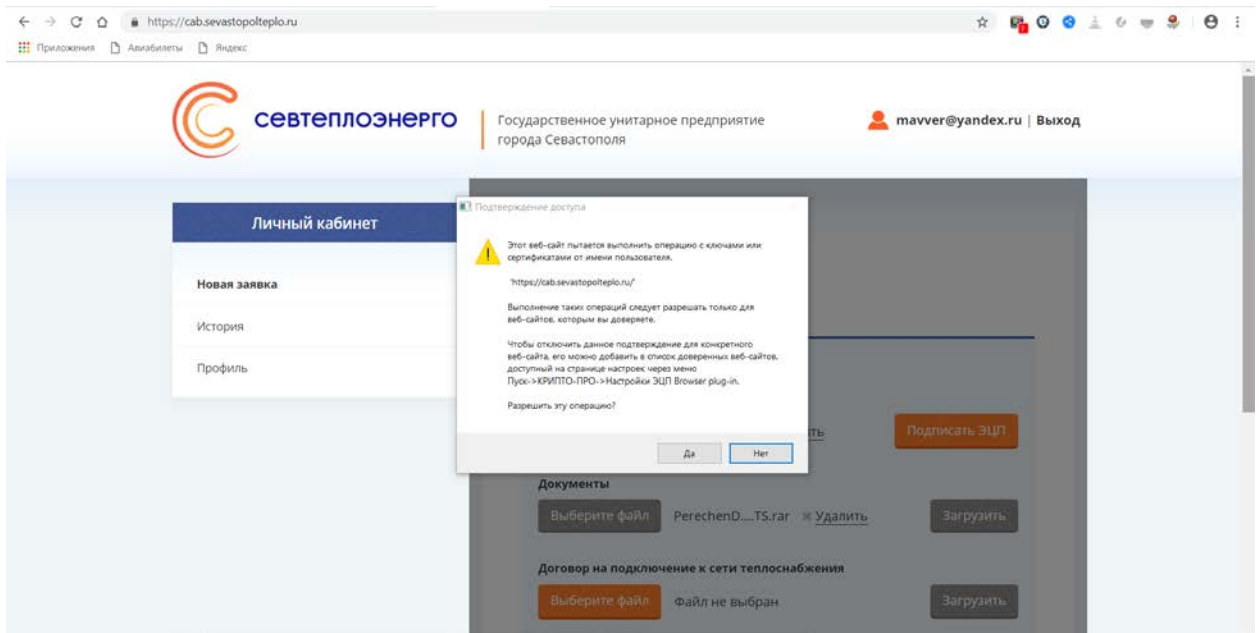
https://cab.sevastopolteplo.ru

Приложения Авиабилеты Яндекс

севтеплоэнерго

Государственное унитарное предприятие города Севастополя

mavver@yandex.ru | Выход

Личный кабинет

Новая заявка

История

Профиль

Подтверждение доступа

Этот веб-сайт пытается выполнить операцию с ключами или сертификатами от имени пользователя.

"https://cab.sevastopolteplo.ru/"

Выполнение таких операций следует разрешать только для веб-сайтов, которым вы доверяете.

Чтобы отключить данное подтверждение для конкретного веб-сайта, его можно добавить в список доверенных веб-сайтов, доступный на странице настроек через меню Пуск->КРИПТО-ПРО->Настройки ЭЦП Browser plug-in.

Разрешить эту операцию?

Да

Нет

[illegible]ть

Подписать ЭЦП

Документы

Выберите файл

PerechenD....TS.rar

Удалить

Загрузить

Договор на подключение к сети теплоснабжения

Выберите файл

Файл не выбран

Загрузить